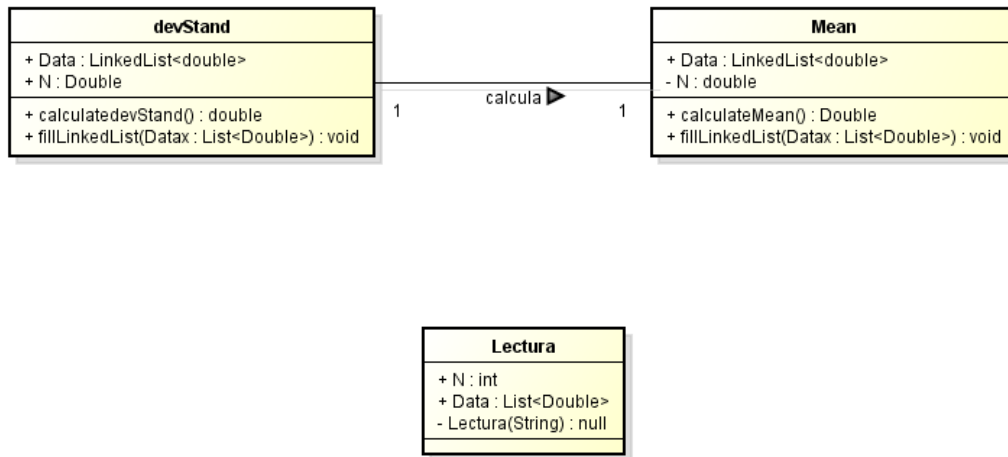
devStand

+ Data : LinkedList<double>
+ N : Double

+ calculatedevStand() : double
+ fillLinkedList(Datax : List<Double>) : void

1

calcula

1

Mean

+ Data : LinkedList<double>
- N : double

+ calculateMean() : Double
+ fillLinkedList(Datax : List<Double>) : void

Lectura

+ N : int
+ Data : List<Double>
- Lectura(String) : null